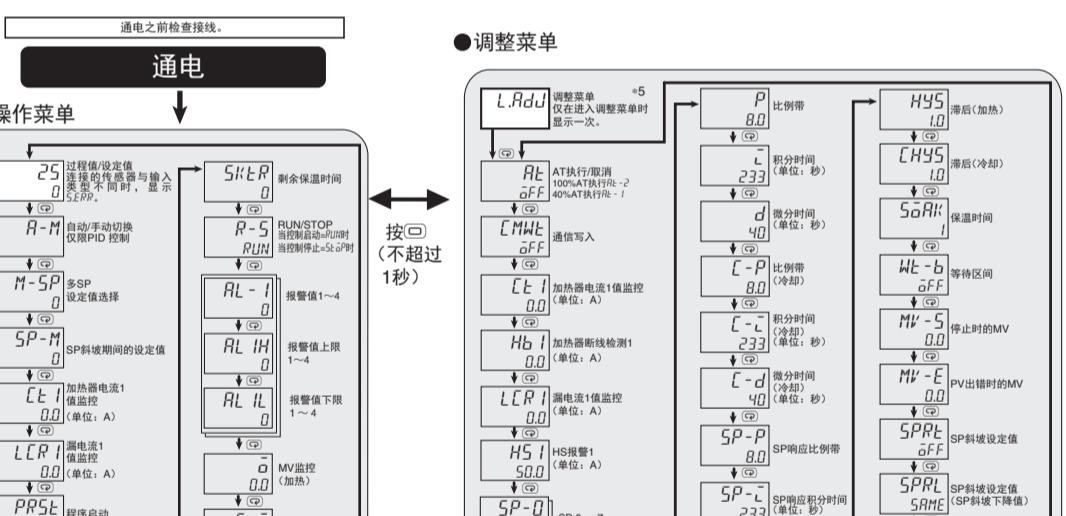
通电之前检查接线。

通电

操作菜单

25 过程值/设定值 连接的传感器与输入类型不同时，显示 S.ERR。

A-M 自动/手动切换 仅限PID 控制

M-SP 多SP 设定值选择

SP-M SP斜坡期间的设定值

CT1 加热器电流1值监控 0.0（单位：A）

LCR1 漏电流1值监控 0.0（单位：A）

PRST 程序启动

SKTR 剩余保温时间 0

R-S RUN/STOP 当控制启动=RUN时 当控制停止=STOP时 RUN

AL-1 报警值1～4 0

AL1H 报警值上限 1～4 0

AL1L 报警值下限 1～4 0

o MV监控（加热） 0.0

按⊡（不超过1秒）

●调整菜单

L.ADJ 调整菜单 仅在进入调整菜单时显示一次。 *5

AT AT执行/取消 100%AT执行AT-2 40%AT执行AT-1 OFF

CMWT 通信写入 OFF

CT1 加热器电流1值监控（单位：A） 0.0

HB1 加热器断线检测1（单位：A） 0.0

LCR1 漏电流1值监控（单位：A） 0.0

HS1 HS报警1（单位：A） 50.0

SP-0

P 比例带 8.0

I 积分时间（单位：秒） 233

D 微分时间（单位：秒） 40

C-P 比例带（冷却） 8.0

C-I 积分时间（冷却）（单位：秒） 233

C-D 微分时间（冷却）（单位：秒） 40

SP-P SP响应比例带 8.0

SP-I SP响应积分时间（单位：秒） 233

HYS 滞后（加热） 1.0

CHYS 滞后（冷却） 1.0

SOAK 保温时间 1

WT-B 等待区间 OFF

MV-S 停止时的MV 0.0

MV-E PV出错时的MV 0.0

SPRT SP斜坡设定值 OFF

SPRL SP斜坡设定值（SP斜坡下降值） SAME